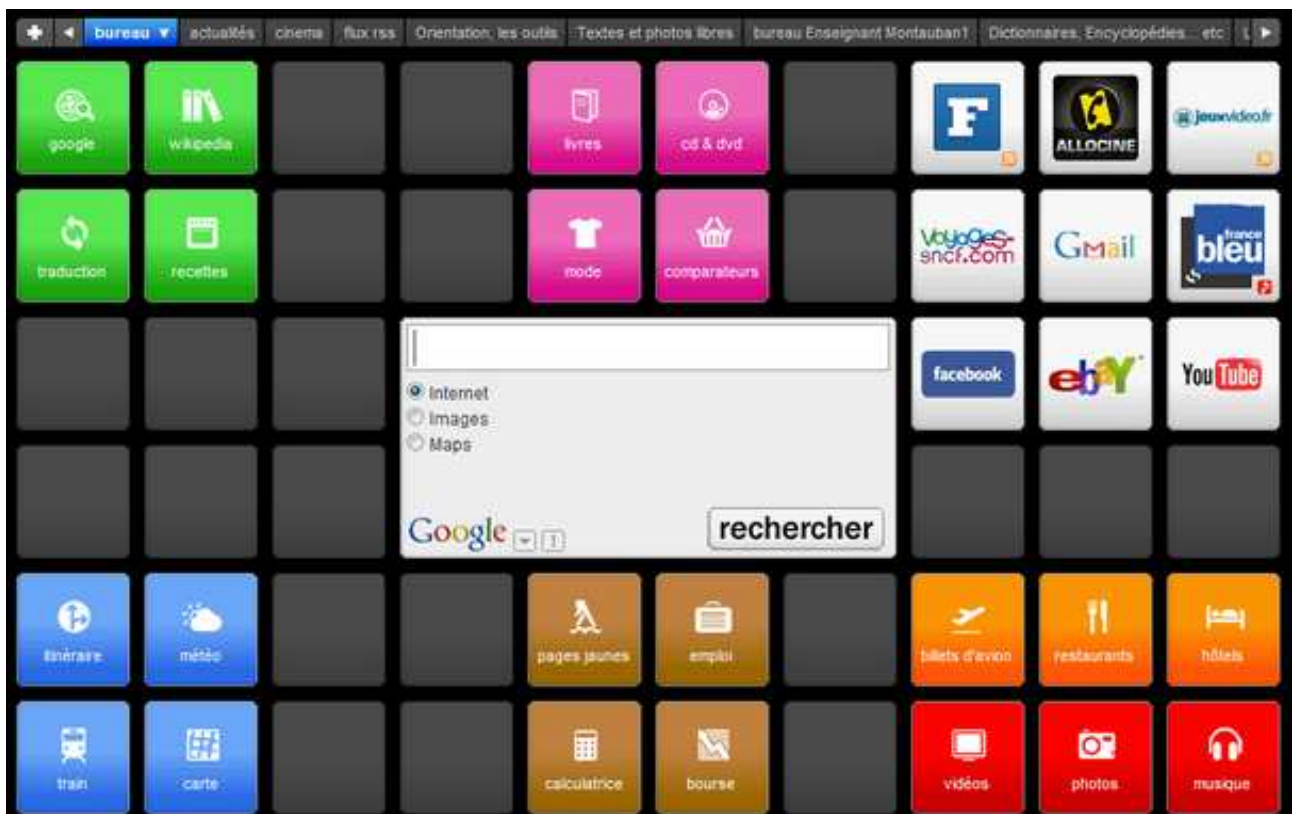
bureau ▼ actualités cinema flux rss Orientation: les outils Textes et photos libres bureau Enseignant Montauban1 Dictionnaires, Encyclopédies... etc

google
wikipedia
livres
cd & dvd
F
ALLOCINE
jeuxvideo.fr

traduction
recettes
mode
comparateurs
voyages-sncf.com
GMail
france bleu

Internet
Images
Maps
Google
rechercher

facebook
ebY
YouTube

itinéraire
météo
pages jaunes
emploi
billets d'avion
restaurants
hôtels

train
carte
calculatrice
bourse
vidéos
photos
musique